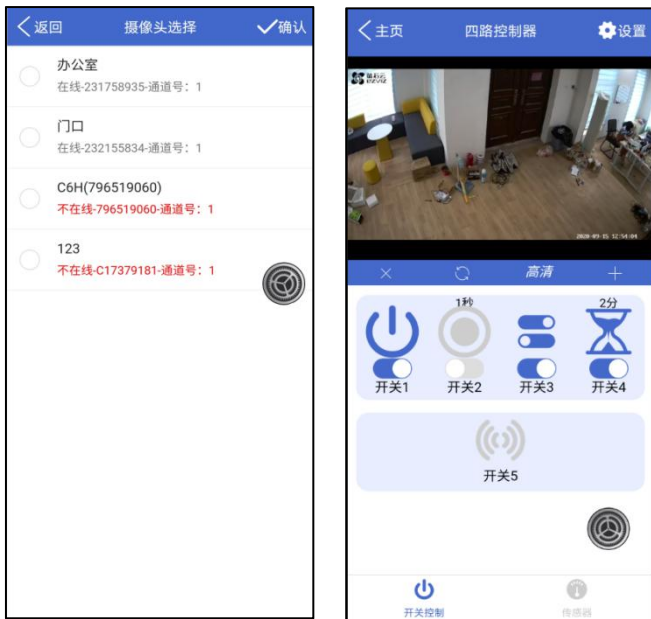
<返回 摄像头选择 ✓确认

办公室
在线-231758935-通道号：1

门口
在线-232155834-通道号：1

C6H(796519060)
不在线-796519060-通道号：1

123
不在线-C17379181-通道号：1

<主页 四路控制器 设置

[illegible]

2020-09-15 12:54:04

× 高清 +

1秒 2分

开关1 开关2 开关3 开关4

开关5

开关控制 传感器